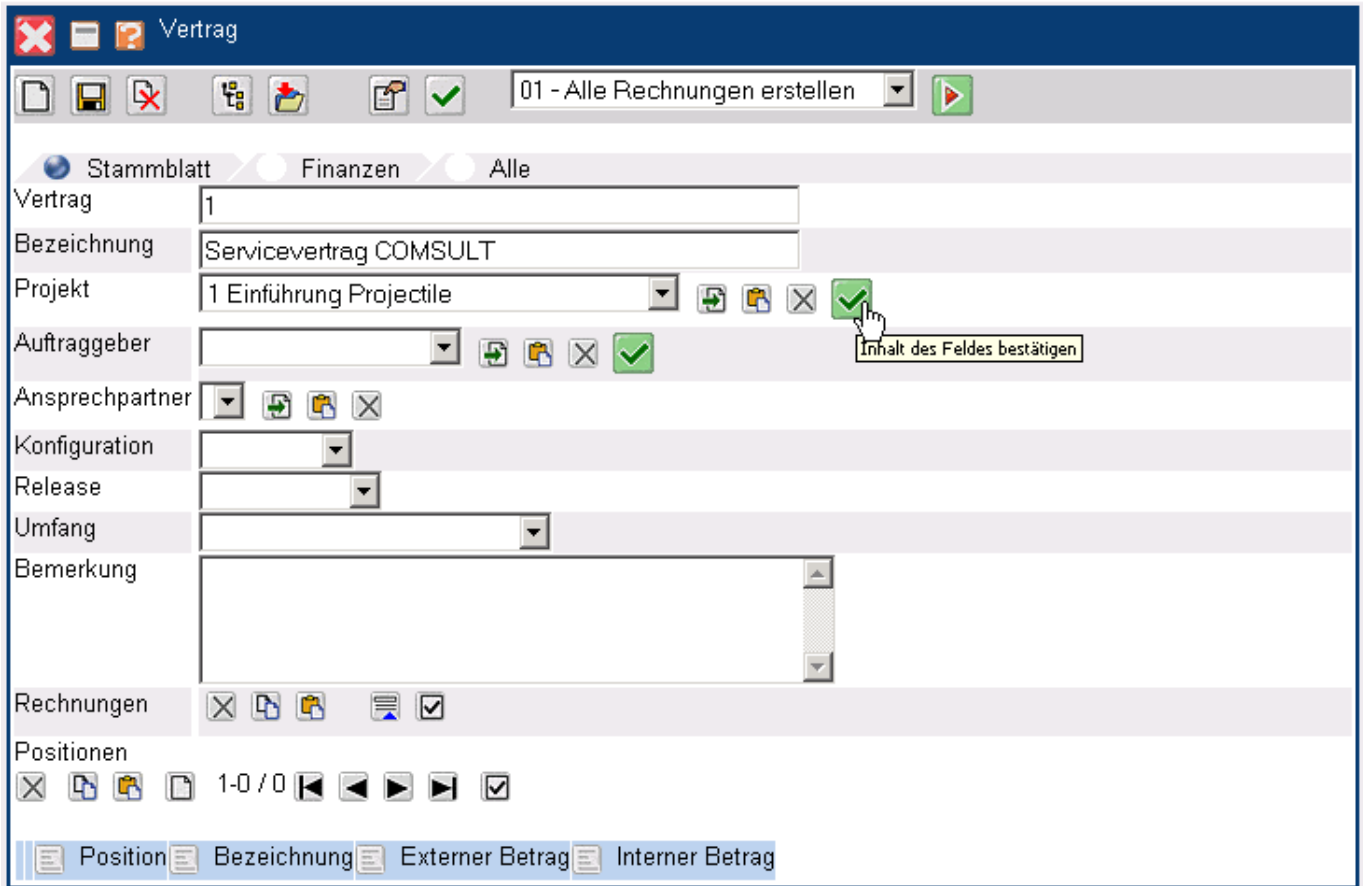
Vertrag

01 - Alle Rechnungen erstellen

Stammblatt | Finanzen | Alle

Vertrag 1

Bezeichnung Servicevertrag COMSULT

Projekt 1 Einführung Projectile

Inhalt des Feldes bestätigen

Auftraggeber

Ansprechpartner

Konfiguration

Release

Umfang

Bemerkung

Rechnungen

Positionen

1-0 / 0

| Position | Bezeichnung | Externer Betrag | Interner Betrag |
|---|---|---|---|